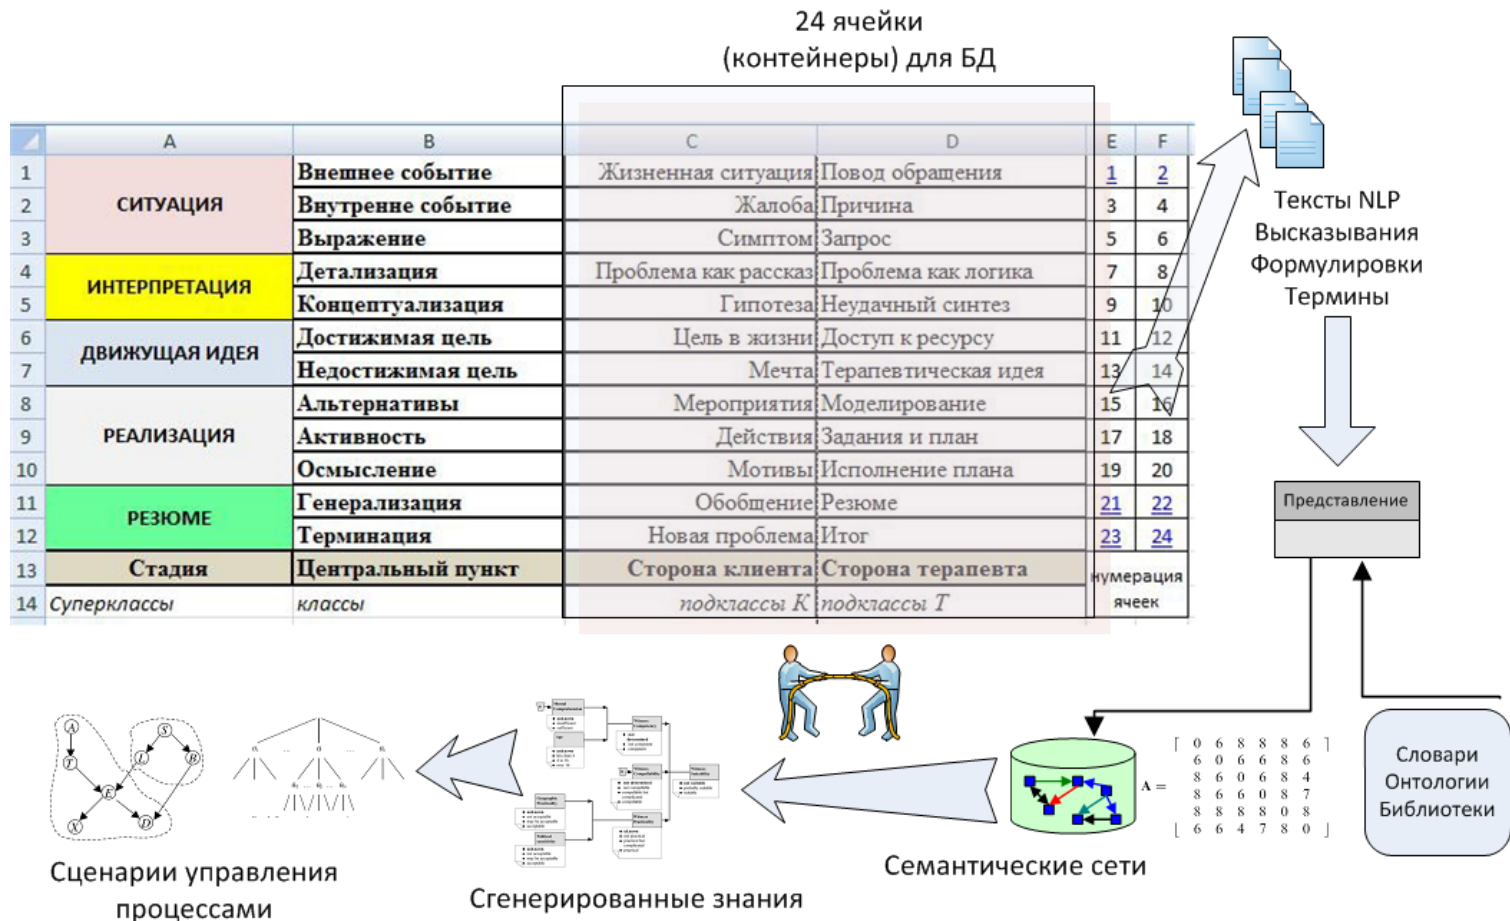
24 ячейки (контейнеры) для БД

| | A | B | C | D | E | F |
|---|---|---|---|---|---|---|
| 1 | СИТУАЦИЯ | Внешнее событие | Жизненная ситуация | Повод обращения | 1 | 2 |
| 2 | | Внутрене событие | Жалоба | Причина | 3 | 4 |
| 3 | | Выражение | Симптом | Запрос | 5 | 6 |
| 4 | ИНТЕРПРЕТАЦИЯ | Детализация | Проблема как рассказ | Проблема как логика | 7 | 8 |
| 5 | | Концептуализация | Гипотеза | Неудачный синтез | 9 | 10 |
| 6 | ДВИЖУЩАЯ ИДЕЯ | Достижимая цель | Цель в жизни | Доступ к ресурсу | 11 | 12 |
| 7 | | Недостижимая цель | Мечта | Терапевтическая идея | 13 | 14 |
| 8 | РЕАЛИЗАЦИЯ | Альтернативы | Мероприятия | Моделирование | 15 | 16 |
| 9 | | Активность | Действия | Задания и план | 17 | 18 |
| 10 | | Осмысление | Мотивы | Исполнение плана | 19 | 20 |
| 11 | РЕЗЮМЕ | Генерализация | Обобщение | Резюме | 21 | 22 |
| 12 | | Терминация | Новая проблема | Итог | 23 | 24 |
| 13 | Стадия | Центральный пункт | Сторона клиента | Сторона терапевта | нумерация ячеек | |
| 14 | Суперклассы | классы | подклассы К | подклассы Т | | |

Тексты NLP
Высказывания
Формулировки
Термины

Представление

Словари
Онтологии
Библиотеки

A =

Семантические сети

Сгенерированные знания

Сценарии управления процессами